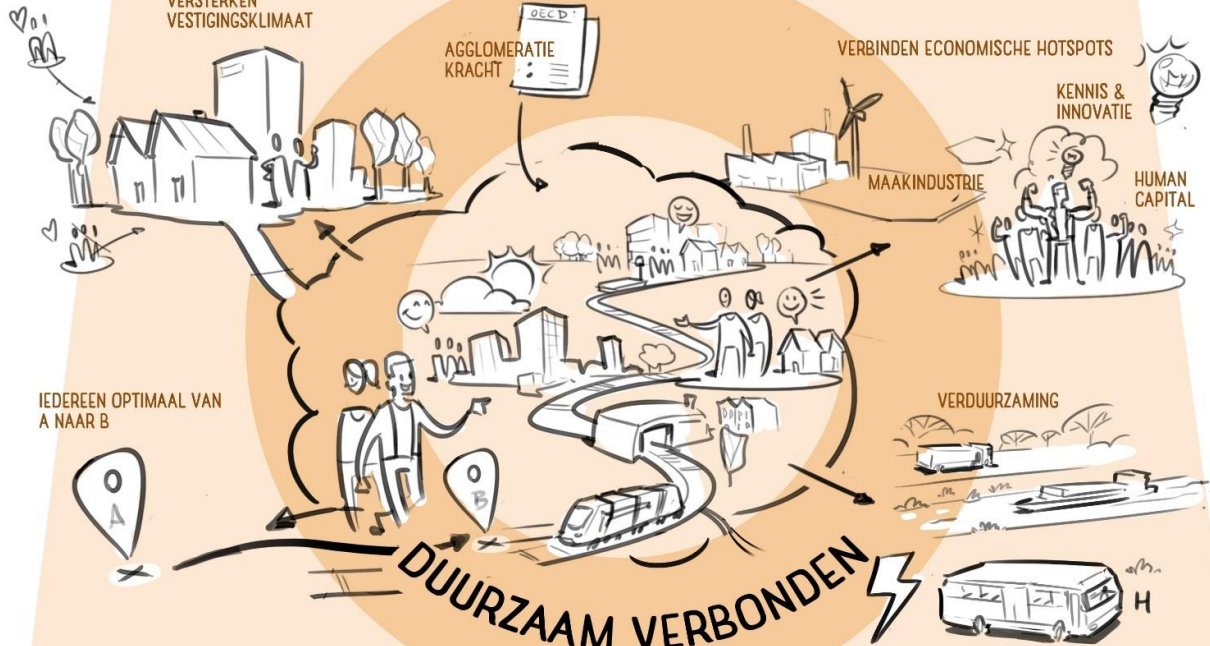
VERSTERKEN VESTIGINGSKLIMAAT

OECD

AGGLOMERATIE KRACHT

VERBINDEN ECONOMISCHE HOTSPOTS

KENNIS & INNOVATIE

MAAKINDUSTRIE

HUMAN CAPITAL

IEDEREEN OPTIMAAL VAN A NAAR B

VERDUURZAMING

A

B

DUURZAAM VERBONDEN

H